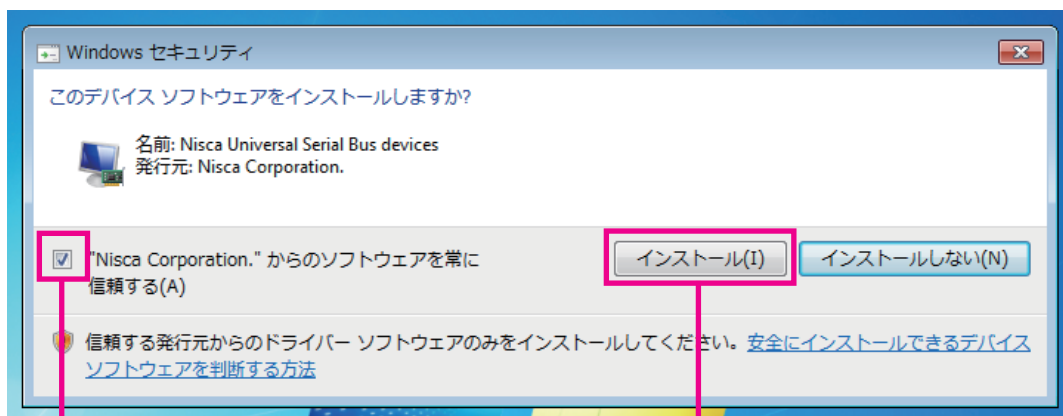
Windows セキュリティ

このデバイス ソフトウェアをインストールしますか?

名前: Nisca Universal Serial Bus devices
発行元: Nisca Corporation.

"Nisca Corporation." からのソフトウェアを常に信頼する(A)

インストール(I)

インストールしない(N)

信頼する発行元からのドライバー ソフトウェアのみをインストールしてください。安全にインストールできるデバイス ソフトウェアを判断する方法